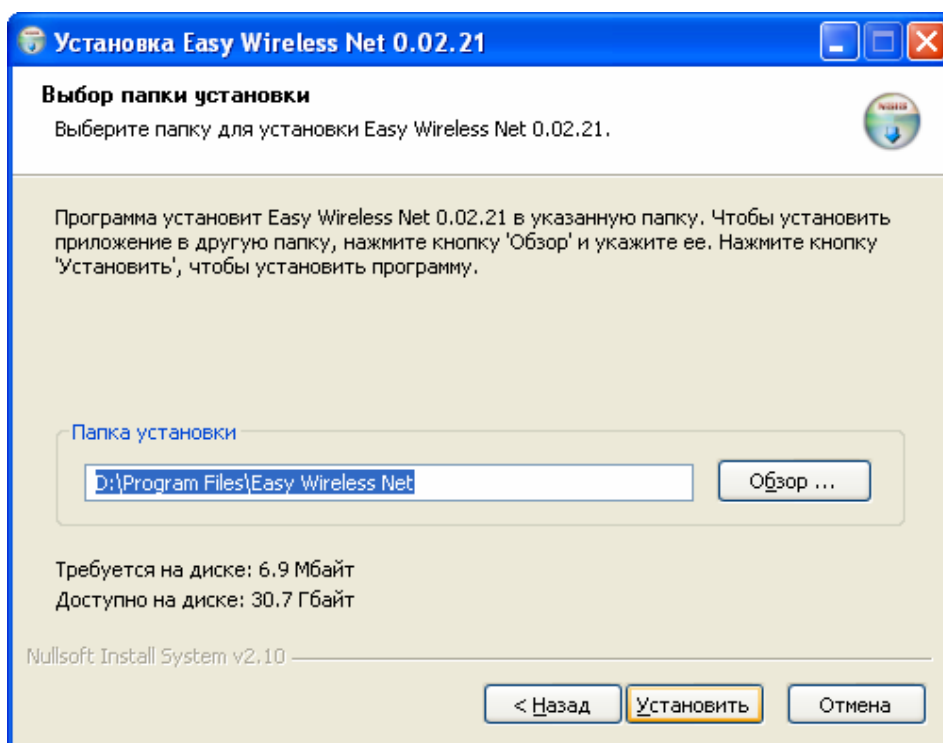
Установка Easy Wireless Net 0.02.21

Выбор папки установки

Выберите папку для установки Easy Wireless Net 0.02.21.

Программа установит Easy Wireless Net 0.02.21 в указанную папку. Чтобы установить приложение в другую папку, нажмите кнопку 'Обзор' и укажите ее. Нажмите кнопку 'Установить', чтобы установить программу.

Папка установки

D:\Program Files\Easy Wireless Net

Обзор ...

Требуется на диске: 6.9 Мбайт
Доступно на диске: 30.7 Гбайт

Nullsoft Install System v2.10

< Назад

Установить

Отмена